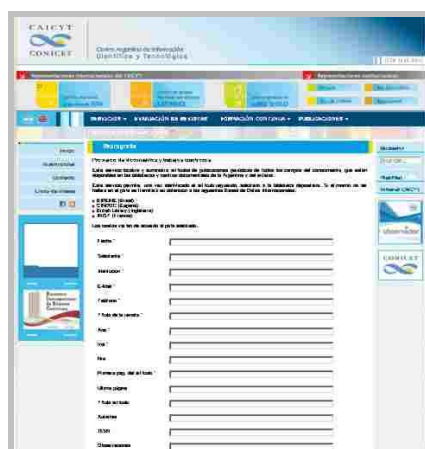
CAICYT
CONICET
Centro Argentino de Información Científica y Tecnológica

Bibliografía

Préstamo de Bibliografía y Biblioteca Electrónica

Inicio
Institucional
Contacto
Links de interés

Fecha *
Teléfono *
Institución *
E-mail *
Autor *
Título de la revista *
Año *
Vol *
Nro
Primera pág. del artículo *
Última página
Título artículo
Autores
ISSN
Observaciones

CONICET